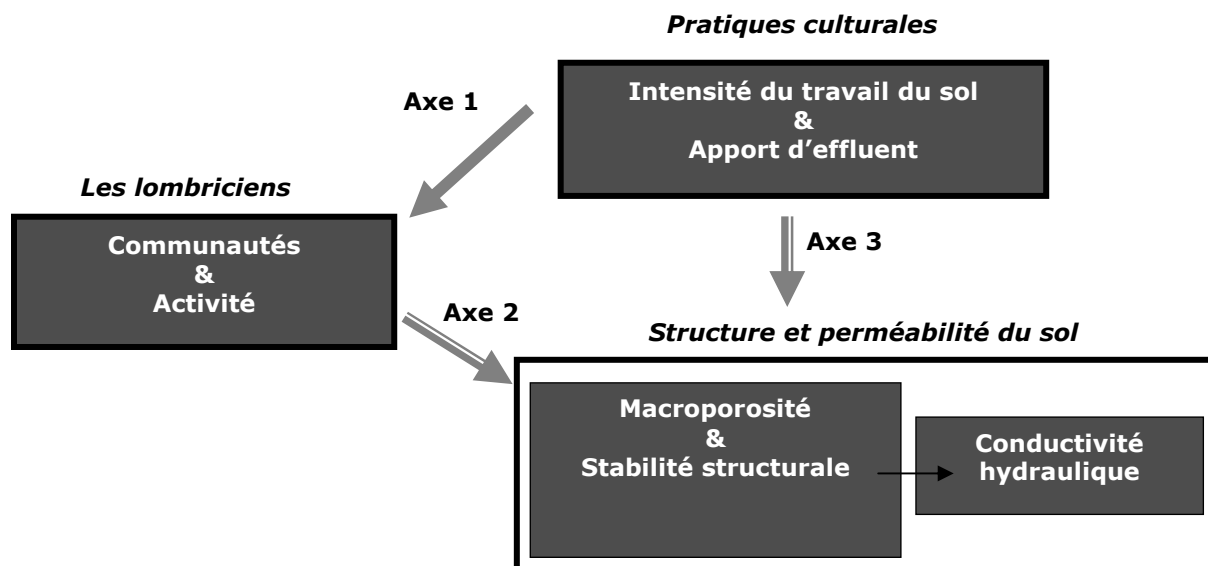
Pratiques culturales

Intensité du travail du sol
&
Apport d'effluent

Axe 1

Les lombriciens

Communautés
&
Activité

Axe 3

Axe 2

Structure et perméabilité du sol

Macroporosité
&
Stabilité structurale

Conductivité hydraulique